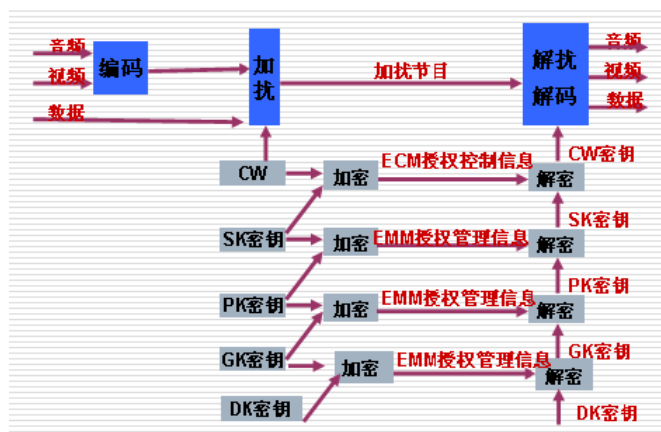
音频
视频
编码
数据
加扰
加扰节目
解扰解码
音频
视频
数据
CW
加密
ECM授权控制信息
解密
CW密钥
SK密钥
加密
EMM授权管理信息
解密
SK密钥
PK密钥
加密
EMM授权管理信息
解密
PK密钥
GK密钥
加密
EMM授权管理信息
解密
GK密钥
DK密钥
DK密钥